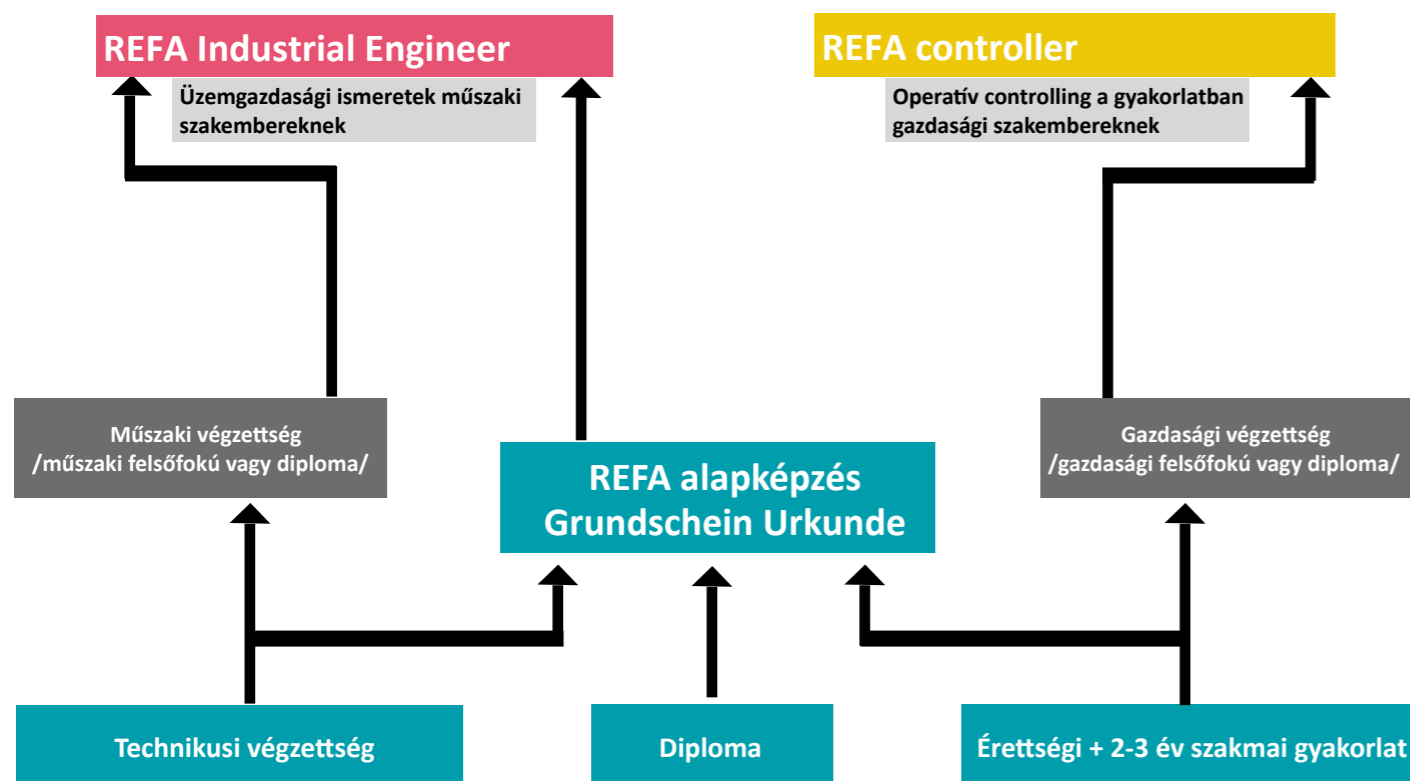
REFA Industrial Engineer

Üzemgazdasági ismeretek műszaki szakembereknek

REFA controller

Operatív controlling a gyakorlatban gazdasági szakembereknek

Műszaki végzettség /műszaki felsőfokú vagy diploma/

REFA alapképzés Grundschein Urkunde

Gazdasági végzettség /gazdasági felsőfokú vagy diploma/

Technikusi végzettség

Diploma

Érettségi + 2-3 év szakmai gyakorlat